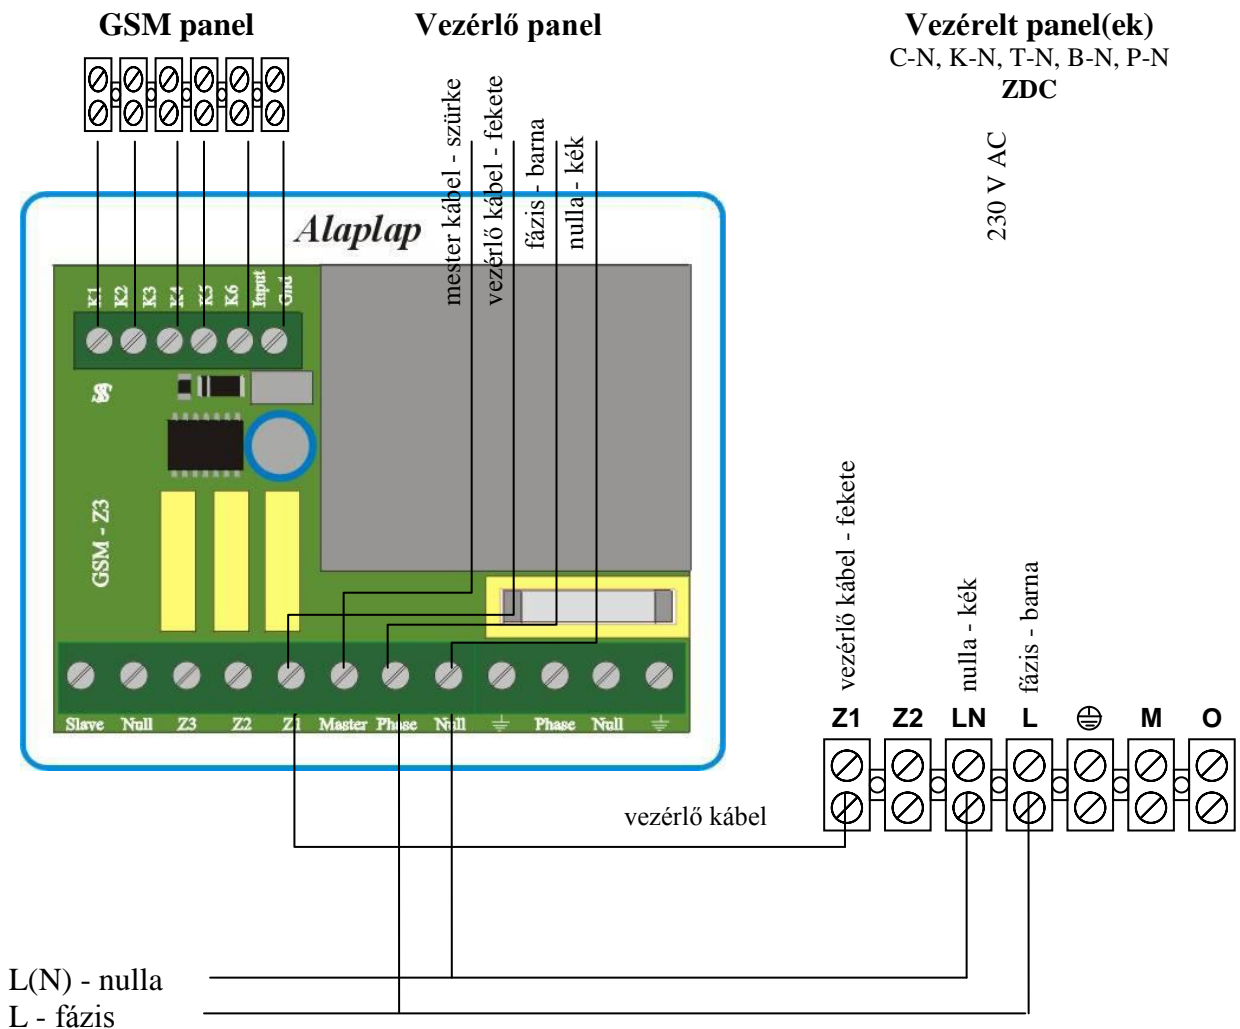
GSM panel

Vezérlő panel

Vezérelt panel(ek)
C-N, K-N, T-N, B-N, P-N
ZDC

230 V AC

mester kábel - szürke
vezérlő kábel - fekete
fázis - barna
nulla - kék

Alaplap

K1 K2 K3 K4 K5 K6 Input Gnd

GSM - Z3

Slave Null Z3 Z2 Z1 Master Phase Null ⏚ Phase Null ⏚

vezérlő kábel - fekete
nulla - kék
fázis - barna

Z1 Z2 LN L ⏚ M O

vezérlő kábel

L(N) - nulla
L - fázis